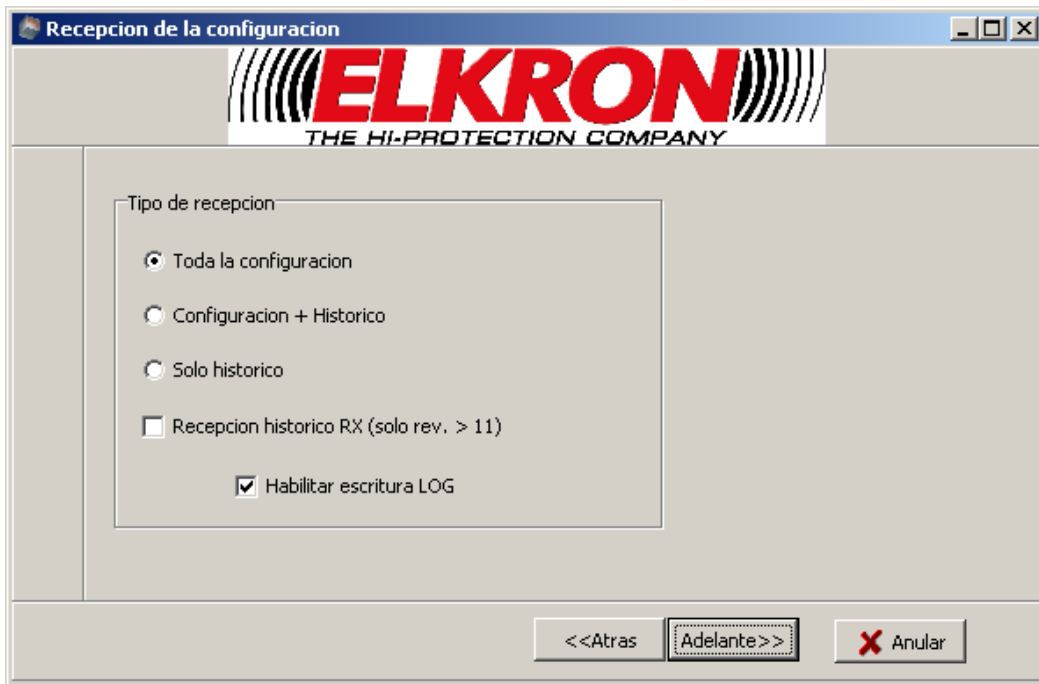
Recepcion de la configuracion

ELKRON
THE HI-PROTECTION COMPANY

Tipo de recepcion

Toda la configuracion

Configuracion + Historico

Solo historico

Recepcion historico RX (solo rev. > 11)

Habilitar escritura LOG

<<Atras

Adelante>>

Anular